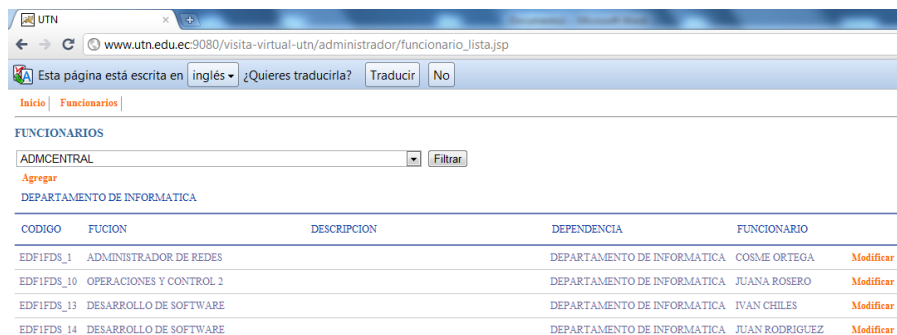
UTN

www.utn.edu.ec:9080/visita-virtual-utn/administrador/funcionario_lista.jsp

Esta página está escrita en inglés ¿Quieres traducirla? Traducir No

Inicio | Funcionarios |

FUNCIONARIOS

ADMCENTRAL Filtrar

Agregar

DEPARTAMENTO DE INFORMATICA

| CODIGO | FUCION | DESCRIPCION | DEPENDENCIA | FUNCIONARIO | |
|---|---|---|---|---|---|
| EDF1FDS_1 | ADMINISTRADOR DE REDES | | DEPARTAMENTO DE INFORMATICA | COSME ORTEGA | Modificar |
| EDF1FDS_10 | OPERACIONES Y CONTROL 2 | | DEPARTAMENTO DE INFORMATICA | JUANA ROSERO | Modificar |
| EDF1FDS_13 | DESARROLLO DE SOFTWARE | | DEPARTAMENTO DE INFORMATICA | IVAN CHILES | Modificar |
| EDF1FDS_14 | DESARROLLO DE SOFTWARE | | DEPARTAMENTO DE INFORMATICA | JUAN RODRIGUEZ | Modificar |